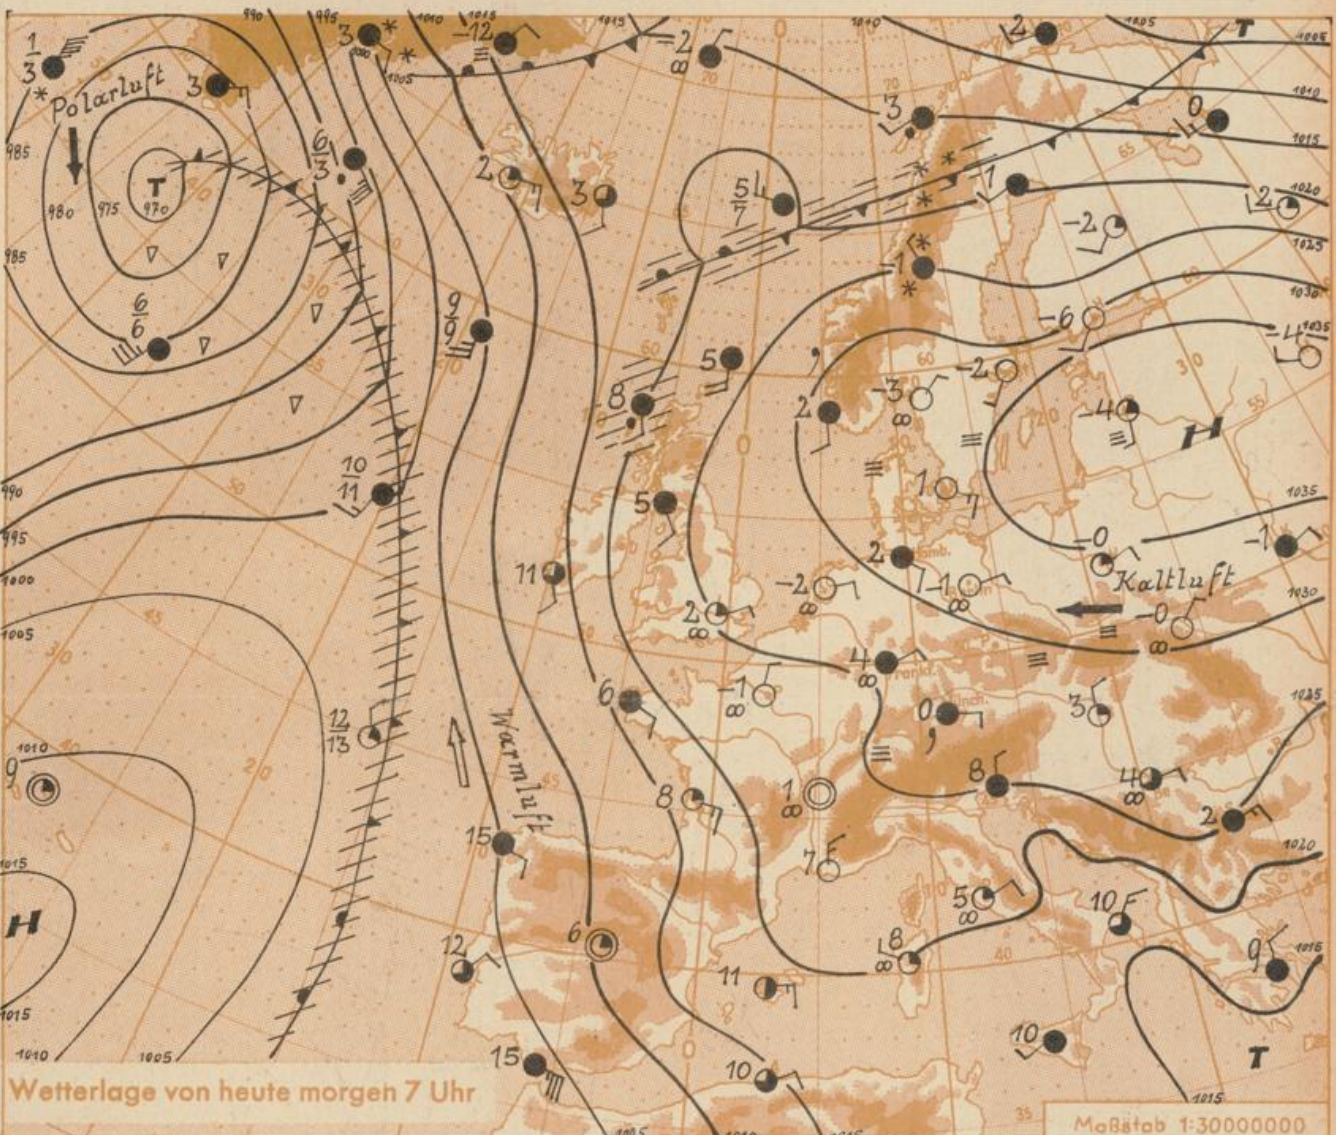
Polarluft

T

980 975 970

985

990

995

1000

1005

1010

1015

H

Warmluft

Kaltluft

H

T

T

1035

1030

1025

1020

1015

$\frac{1}{3}$

3

$\frac{6}{3}$

$\frac{6}{6}$

$\frac{9}{9}$

$\frac{10}{11}$

$\frac{12}{13}$

$\frac{5}{7}$

-12

-2

2

3

5

8

5

11

2

6

8

15

12

6

15

11

10

1

7

-1

-2

2

4

0

8

5

8

10

10

9

2

3

-0

-0

-4

-6

-4

-2

-3

-2

1

2

-1

-1

3

0

1

-7

-2

Wetterlage von heute morgen 7 Uhr

Maßstab 1:30000000